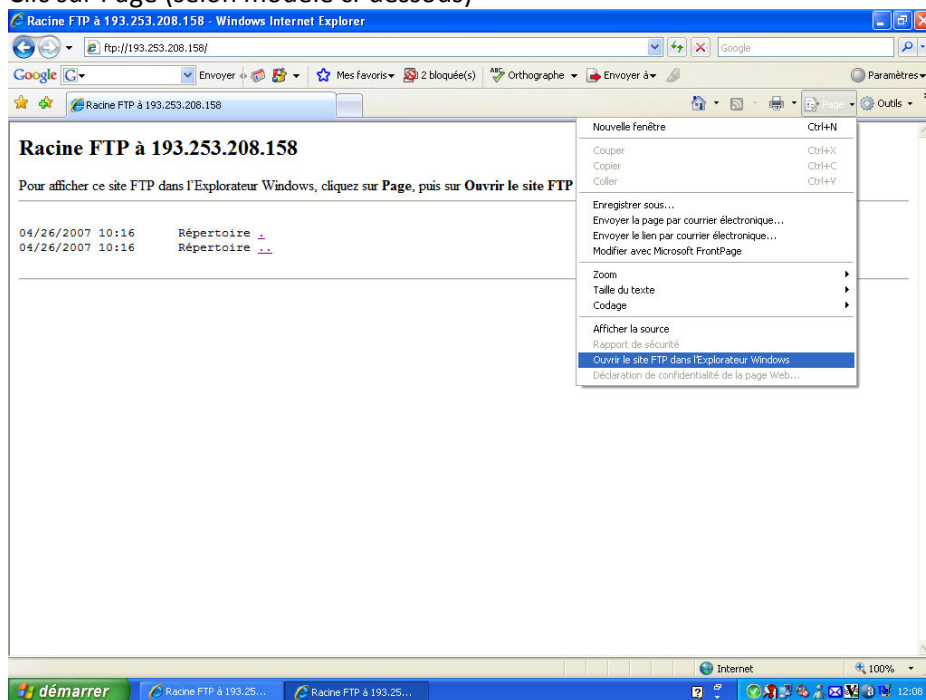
Clic sur Page (selon modèle ci-dessous)

Racine FTP à 193.253.208.158 - Windows Internet Explorer

ftp://193.253.208.158/

Google

Google G Envoyer Mes favoris 2 bloquée(s) Orthographe Envoyer à Paramètres

Racine FTP à 193.253.208.158

Page Outils

Racine FTP à 193.253.208.158

Pour afficher ce site FTP dans l'Explorateur Windows, cliquez sur **Page**, puis sur **Ouvrir le site FTP**

04/26/2007 10:16 Répertoire .
04/26/2007 10:16 Répertoire ..

Nouvelle fenêtre Ctrl+N
Couper Ctrl+X
Copier Ctrl+C
Coller Ctrl+V
Enregistrer sous...
Envoyer la page par courrier électronique...
Envoyer le lien par courrier électronique...
Modifier avec Microsoft FrontPage
Zoom
Taille du texte
Codage
Afficher la source
Rapport de sécurité
Ouvrir le site FTP dans l'Explorateur Windows
Déclaration de confidentialité de la page Web...

Internet 100%

démarrer Racine FTP à 193.25... Racine FTP à 193.25... 12:08